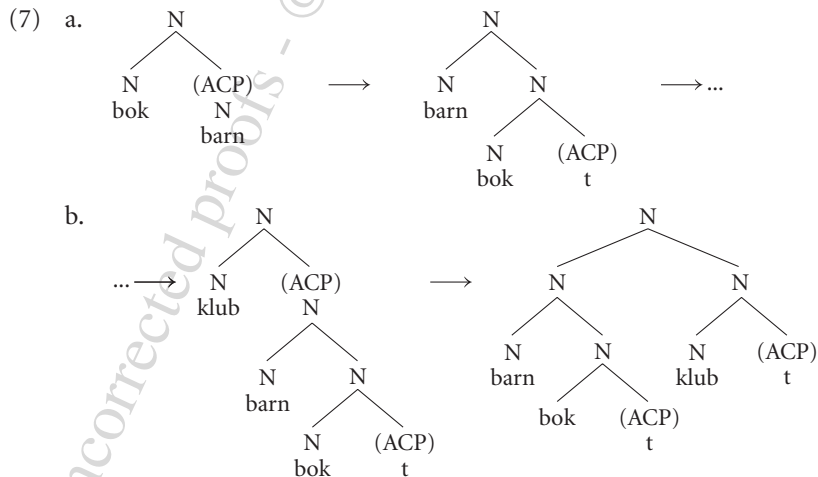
(7) a.

N
N bok
(ACP) N barn
$\longrightarrow$
N
N barn
N
N bok
(ACP) t
$\longrightarrow$...

b.

...$\longrightarrow$
N
N klub
(ACP) N
N barn
N
N bok
(ACP) t
$\longrightarrow$
N
N
N barn
N
bok
(ACP) t
N
N klub
(ACP) t

Uncorrected proofs - ©